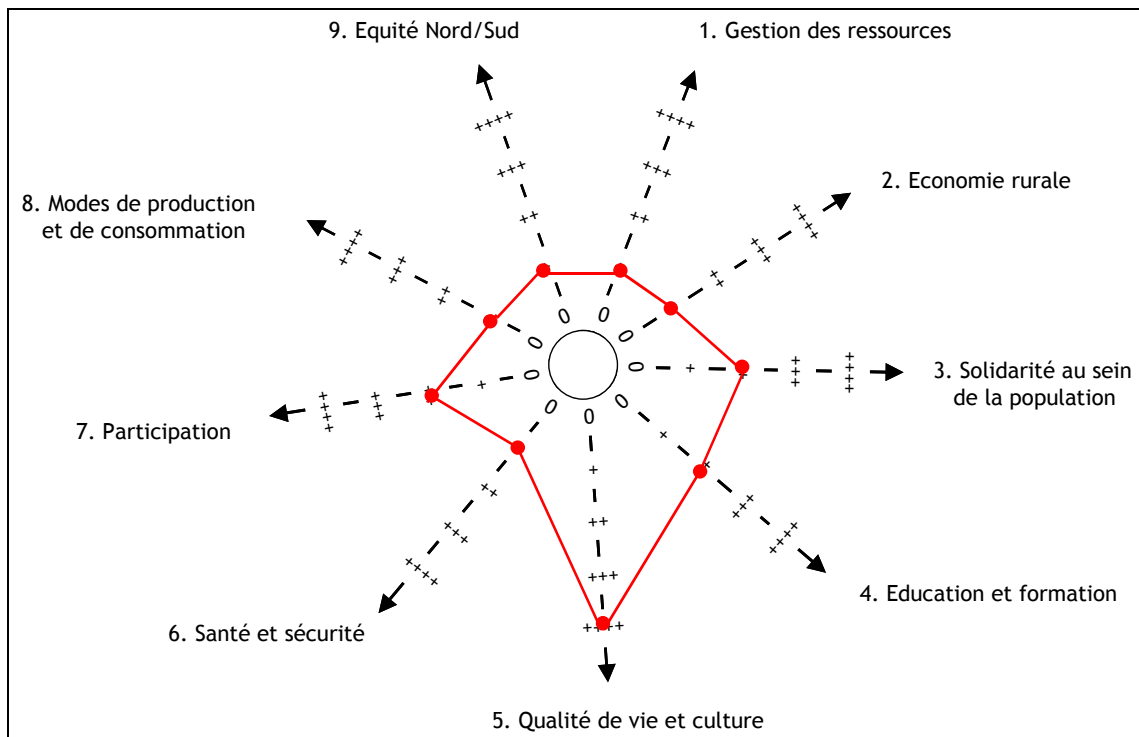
9. Equité Nord/Sud

1. Gestion des ressources

2. Economie rurale

8. Modes de production et de consommation

3. Solidarité au sein de la population

7. Participation

4. Education et formation

6. Santé et sécurité

5. Qualité de vie et culture

++++
+++
++
0

++++
+++
++
0

++++
+++
++
0

++++
+++
++
+
0

++++
+++
++
+
0

++++
+++
++
+
0

++++
+++
++
+
0

++++
+++
++
0

++++
+++
++
0